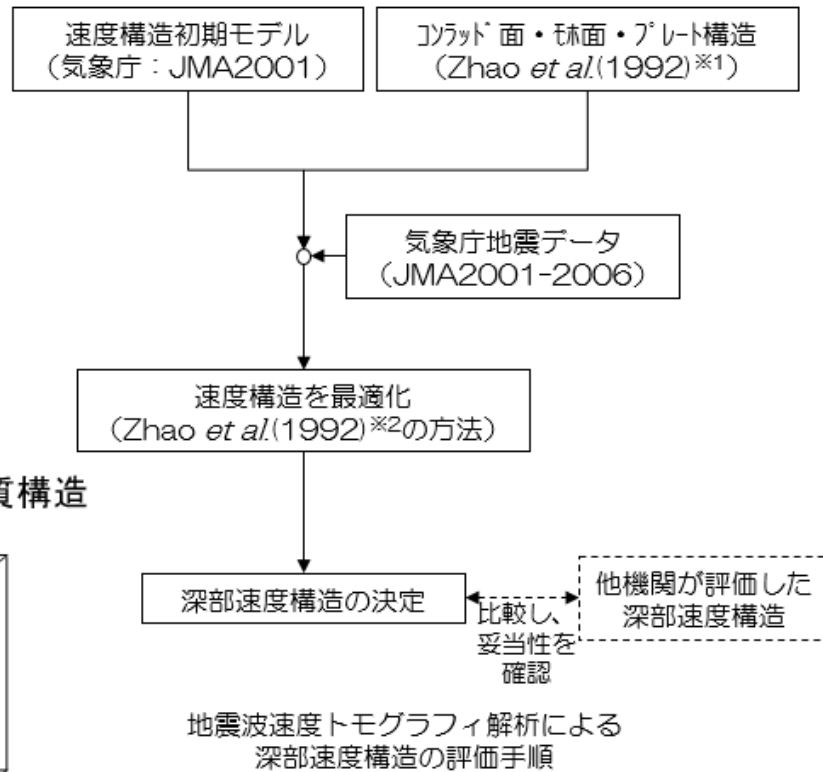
速度構造初期モデル
（気象庁：JMA2001）

ｺﾝﾗｯﾄﾞ面・ﾓﾎ面・ﾌﾟﾚｰﾄ構造
（Zhao *et al.*(1992)$^{※1}$）

気象庁地震データ
（JMA2001-2006）

速度構造を最適化
（Zhao *et al.*(1992)$^{※2}$の方法）

質構造

深部速度構造の決定

比較し、妥当性を確認

他機関が評価した深部速度構造

地震波速度トモグラフィ解析による
深部速度構造の評価手順